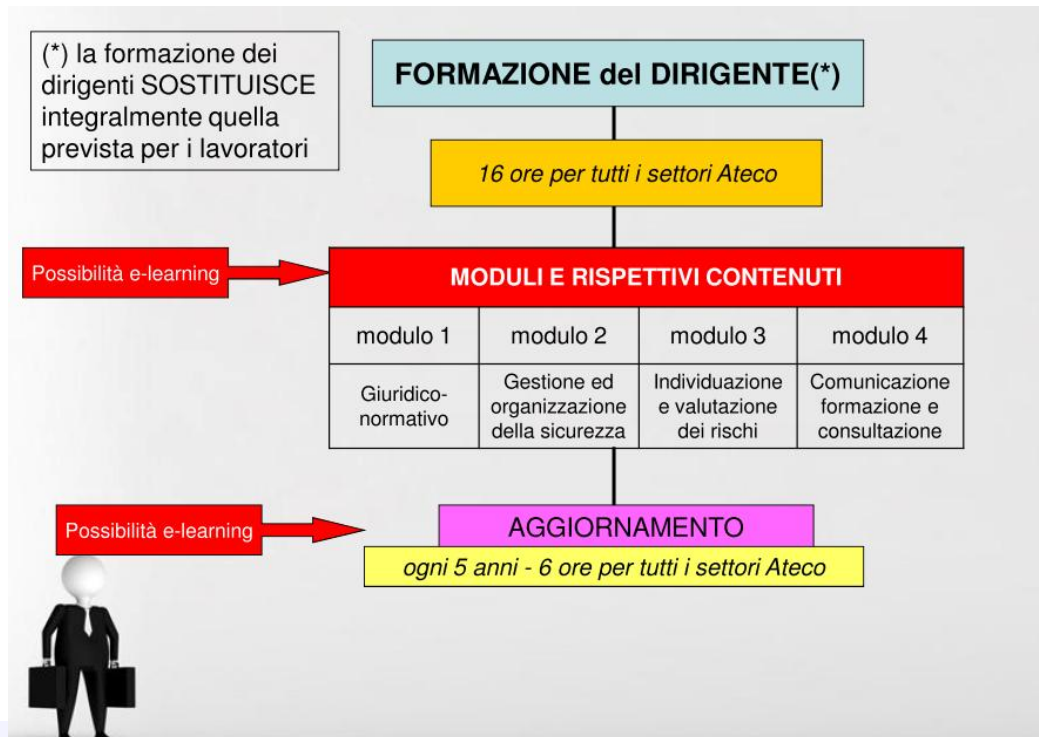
(*) la formazione dei dirigenti SOSTITUISCE integralmente quella prevista per i lavoratori

FORMAZIONE del DIRIGENTE(*)

16 ore per tutti i settori Ateco

Possibilità e-learning

MODULI E RISPETTIVI CONTENUTI

| modulo 1 | modulo 2 | modulo 3 | modulo 4 |
|---|---|---|---|
| Giuridico-normativo | Gestione ed organizzazione della sicurezza | Individuazione e valutazione dei rischi | Comunicazione formazione e consultazione |

Possibilità e-learning

AGGIORNAMENTO

ogni 5 anni - 6 ore per tutti i settori Ateco